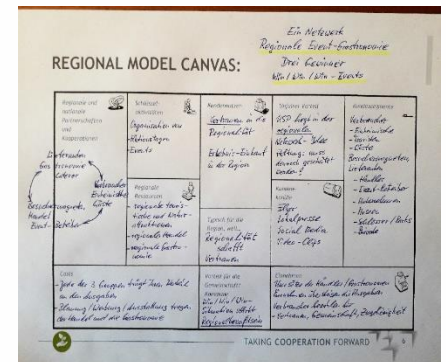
Ein Netzwerk
Regionale Event-Gastronomie
Drei Gewinner
Wa / Wo / Wa - Events

REGIONAL MODEL CANVAS:

Regionale und nationale Partnerschaften und Kooperationen

Einheimische Gastronomie Caterer
Handwerker Einheimische Gäste
Einzelhändler Handel Event-Betriebe

Schlüssel-aktivitäten
Organisation von Wettbewerben Events

Regionale Ressourcen
- regionale Touristiker und Verbraucherinformationen
- regionale Handel
- regionale Gastronomie

Nutzen regional
Gastronomie in die Regionalität
Erlebnis-Einkauf in der Region

Eignung für die Region, weil...
Regionalität selbst vertrauen

Regionaler Vorteil
USP liegt in der regionalen Netzwerk - Idee
Vertrieb: wo wird dadurch geschaffen Werte?

Kanäle
Flyer
Lokalpresse
Social Media
Video-Clips

Kundensegmente
Verbraucher
- Einheimische
- Touristen
- Gäste
Einkaufswagen
Lieferanten
- Händler
- Event-Betreiber
- Veranstalter
- Brauer
- Gastronomen / Bars
- Betriebe

Costs
- Jeder der 3 Gruppen trägt Teil der Kosten an den Ausgaben.
- Planung / Werbung / Ausstellung trägt die Handel und die Gastronomie

Profit für die Gemeinschaft
Wa / Wo / Wa - Schaden statt Regionalbewusstsein

Einnahmen
Über das der Händler / Gastronomie werden an die Ausgaben
Verbraucher kauft für die ...
- Gastronomie, Gemeinschaft, Engagement

TAKING COOPERATION FORWARD